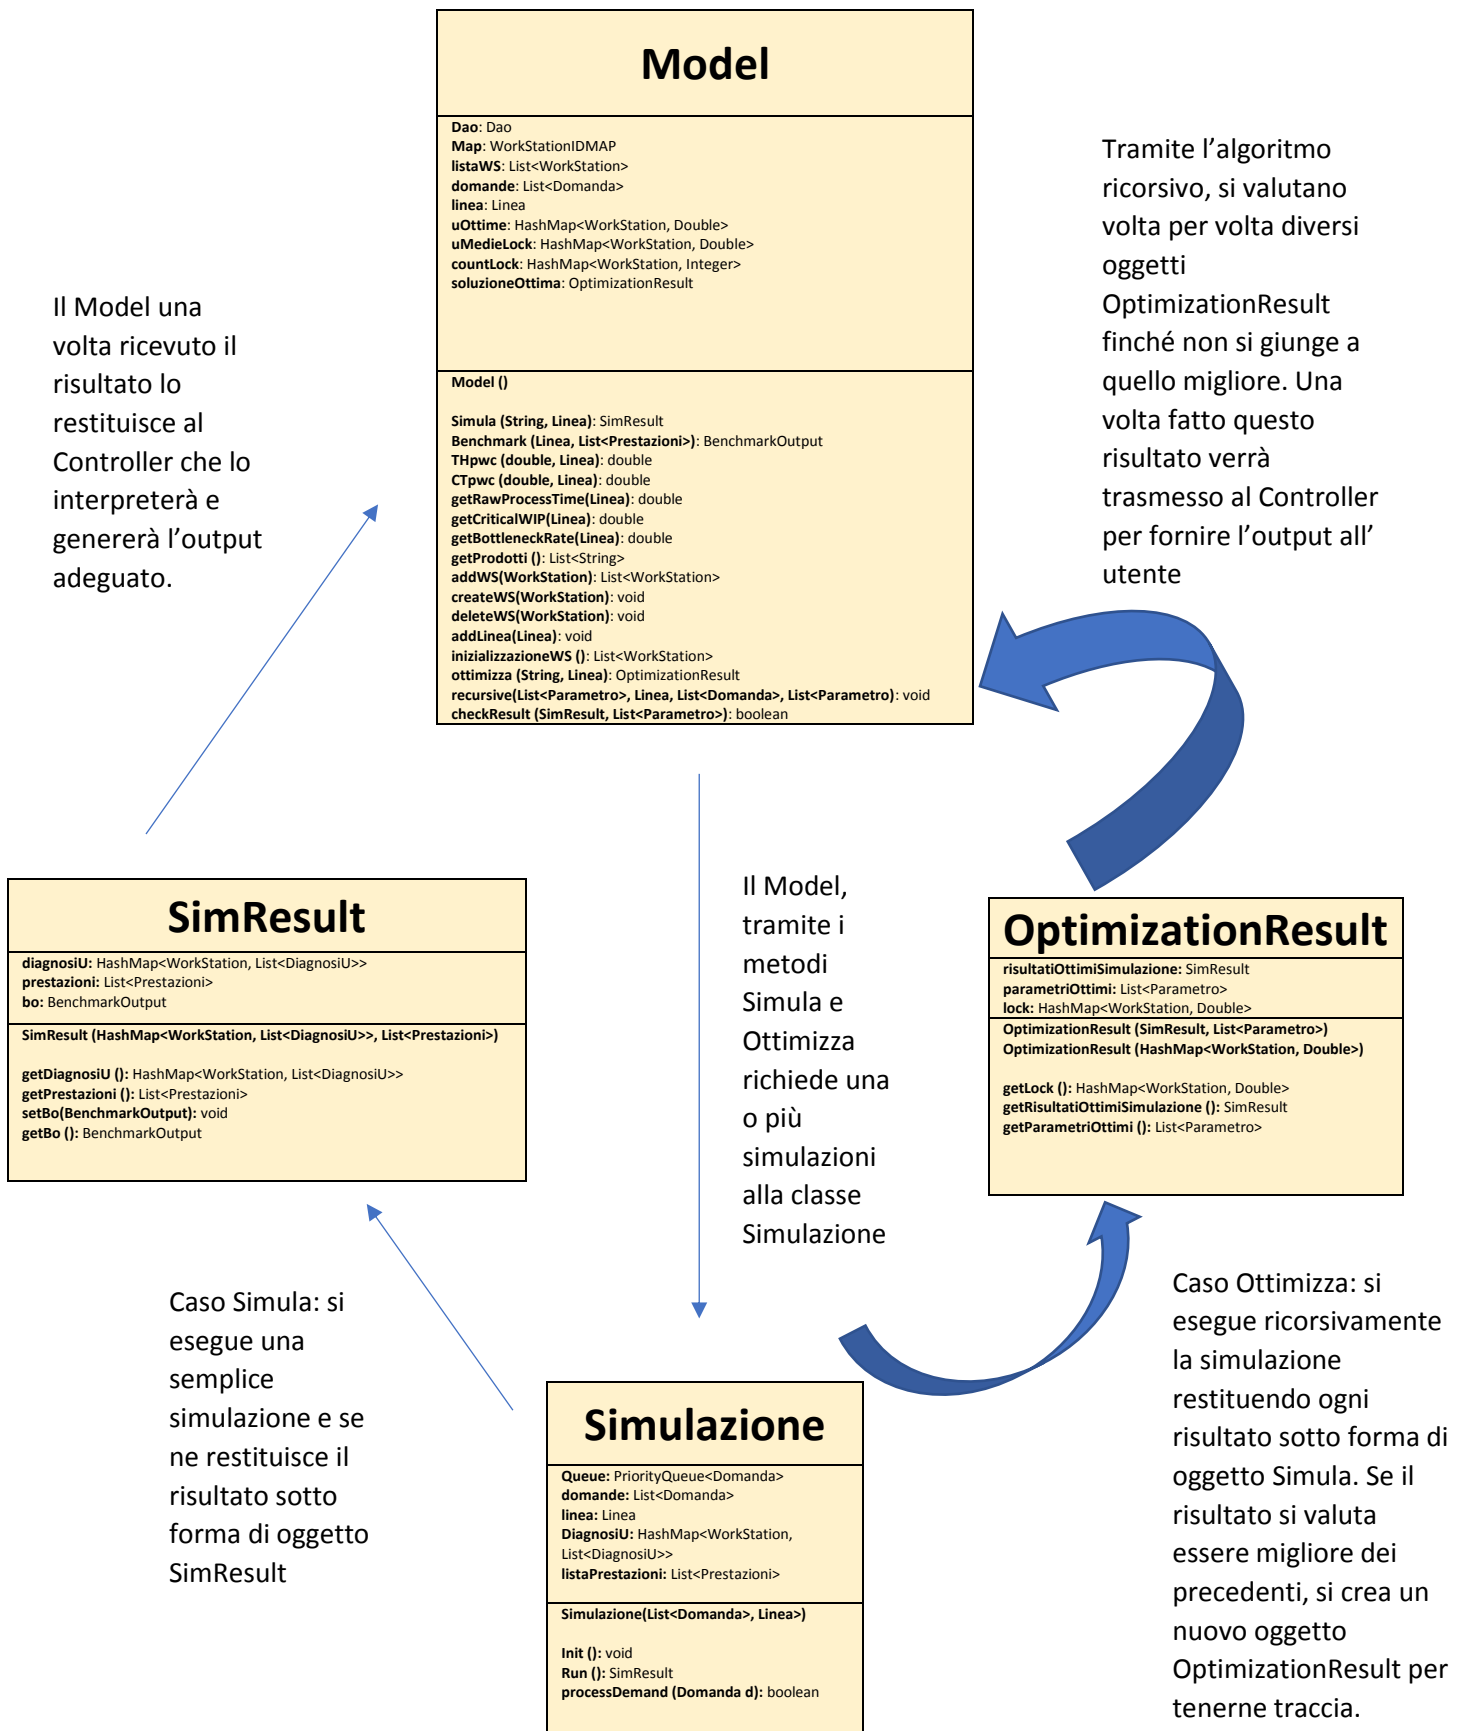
Model

Dao: Dao
Map: WorkStationIDMAP
listaWS: List<WorkStation>
domande: List<Domanda>
linea: Linea
uOttime: HashMap<WorkStation, Double>
uMedieLock: HashMap<WorkStation, Double>
countLock: HashMap<WorkStation, Integer>
soluzioneOttima: OptimizationResult

Model ()

Simula (String, Linea): SimResult
Benchmark (Linea, List<Prestazioni>): BenchmarkOutput
THpwc (double, Linea): double
CTpwc (double, Linea): double
getRawProcessTime(Linea): double
getCriticalWIP(Linea): double
getBottleneckRate(Linea): double
getProdotti (): List<String>
addWS(WorkStation): List<WorkStation>
createWS(WorkStation): void
deleteWS(WorkStation): void
addLinea(Linea): void
inizializzazioneWS (): List<WorkStation>
ottimizza (String, Linea): OptimizationResult
recursive(List<Parametro>, Linea, List<Domanda>, List<Parametro>): void
checkResult (SimResult, List<Parametro>): boolean

Tramite l'algoritmo ricorsivo, si valutano volta per volta diversi oggetti OptimizationResult finché non si giunge a quello migliore. Una volta fatto questo risultato verrà trasmesso al Controller per fornire l'output all' utente

Il Model una volta ricevuto il risultato lo restituisce al Controller che lo interpreterà e genererà l'output adeguato.

Il Model, tramite i metodi Simula e Ottimizza richiede una o più simulazioni alla classe Simulazione

SimResult

diagnosiU: HashMap<WorkStation, List<DiagnosiU>>
prestazioni: List<Prestazioni>
bo: BenchmarkOutput

SimResult (HashMap<WorkStation, List<DiagnosiU>>, List<Prestazioni>)

getDiagnosiU (): HashMap<WorkStation, List<DiagnosiU>>
getPrestazioni (): List<Prestazioni>
setBo(BenchmarkOutput): void
getBo (): BenchmarkOutput

OptimizationResult

risultatiOttimiSimulazione: SimResult
parametriOttimi: List<Parametro>
lock: HashMap<WorkStation, Double>

OptimizationResult (SimResult, List<Parametro>)
OptimizationResult (HashMap<WorkStation, Double>)

getLock (): HashMap<WorkStation, Double>
getRisultatiOttimiSimulazione (): SimResult
getParametriOttimi (): List<Parametro>

Caso Simula: si esegue una semplice simulazione e se ne restituisce il risultato sotto forma di oggetto SimResult

Caso Ottimizza: si esegue ricorsivamente la simulazione restituendo ogni risultato sotto forma di oggetto Simula. Se il risultato si valuta essere migliore dei precedenti, si crea un nuovo oggetto OptimizationResult per tenerne traccia.

Simulazione

Queue: PriorityQueue<Domanda>
domande: List<Domanda>
linea: Linea
DiagnosiU: HashMap<WorkStation, List<DiagnosiU>>
listaPrestazioni: List<Prestazioni>

Simulazione(List<Domanda>, Linea>)

Init (): void
Run (): SimResult
processDemand (Domanda d): boolean